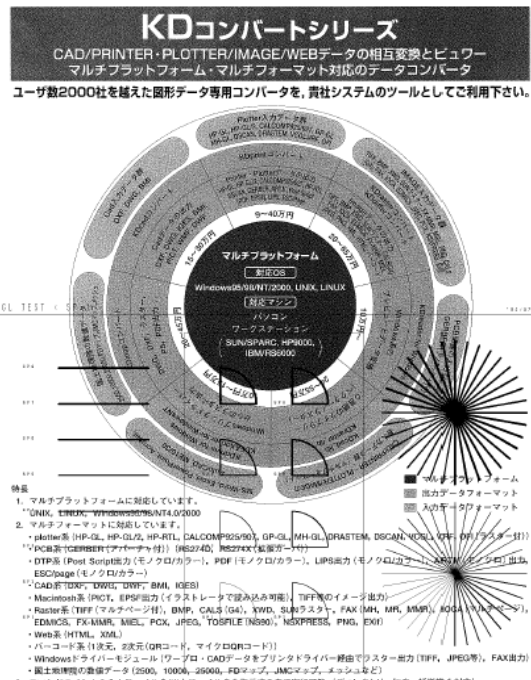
KDコンバートシリーズ
CAD/PRINTER・PLOTTER/IMAGE/WEBデータの相互変換とビュワー
マルチプラットフォーム・マルチフォーマット対応のデータコンバータ

ユーザ数2000社を越えた図形データ専用コンバータを，貴社システムのツールとしてご利用下さい。

Plotterカプチャ系
KDplotコンバート
9〜40万円
20〜60万円
15〜30万円
マルチプラットフォーム
対応OS
Windows95/98/NT/2000, UNIX, LINUX
対応マシン
パソコン
ワークステーション
SUN/SPARC, HP9000, IBM/RS6000

GL TEST

特長
1. マルチプラットフォームに対応しています。
UNIX, LINUX, Windows95/98/NT4.0/2000
2. マルチフォーマットに対応しています。
・plotter系（HP-GL, HP-GL/2, HP-RTL, CALCOMP925/907, GP-GL, MH-GL, DRASTEM, DSCAN, VDSL, CRF, OFI（ラスター付））
・PCB系（GERBER（アパーチャ付））（RS274D, RS274X（拡張ガーバ））
・DTP系（Post Script出力（モノクロ/カラー），PDF（モノクロ/カラー），LIPS出力（モノクロ/カラー），ART（モノクロ）出力，ESC/page（モノクロ/カラー）
・CAD系（DXF, DWG, DWF, BMI, IGES）
・Macintosh系（PICT, EPS/出力（イラストレータで読み込み可能），TIFF等のイメージ出力）
・Raster系（TIFF（マルチページ付），BMP, CALS（G4），XWD, SUNラスター, FAX（MH, MR, MMR），IOCA（マルチページ），EDMICS, FX-MMR, MIEL, PCX, JPEG, TOSFILE（N390），NSXPRESS, PNG, EXIf）
・Web系（HTML, XML）
・バーコード系（1次元，2次元（QRコード，マイクロQRコード））
・Windowsドライバーモジュール（ワープロ・CADデータをプリンタドライバー経由でラスター出力（TIFF, JPEG等），FAX出力）
・国土地理院の数値データ（2500, 10000, 25000, FDマップ, JMCマップ, メッシュなど）

マルチプラットフォーム
出力データフォーマット
入力データフォーマット